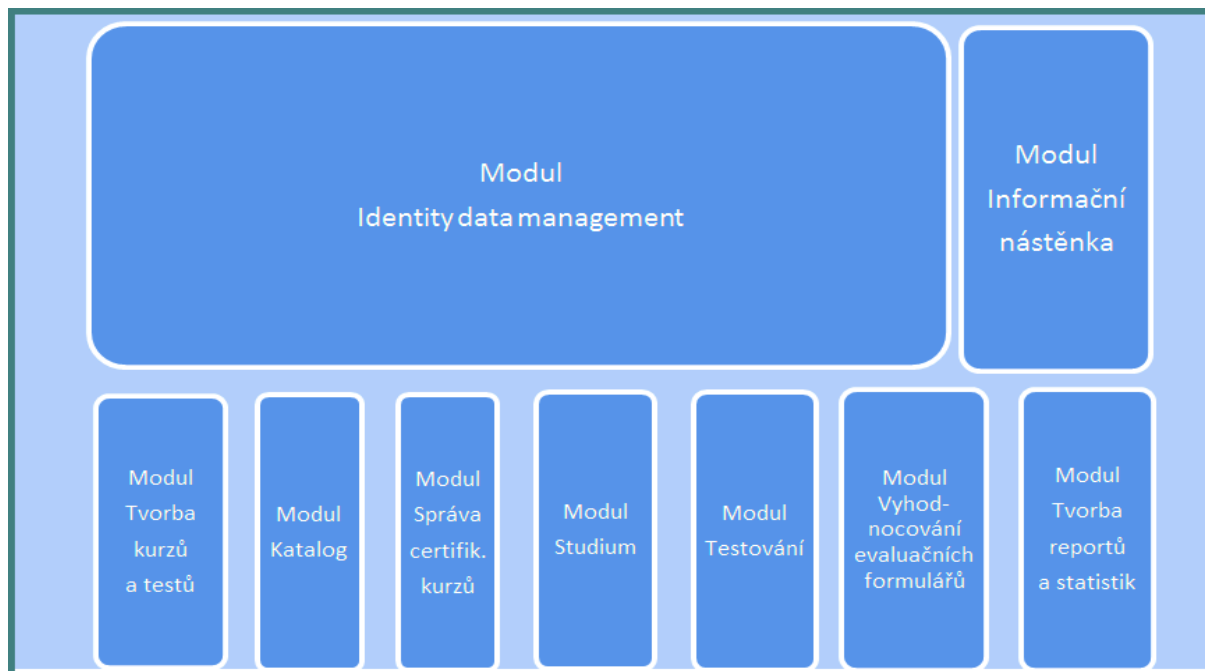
Modul
Identity data management

Modul
Informační nástěnka

Modul
Tvorba kurzů a testů

Modul
Katalog

Modul
Správa certifik. kurzů

Modul
Studium

Modul
Testování

Modul
Vyhodnocování evaluačních formulářů

Modul
Tvorba reportů a statistik